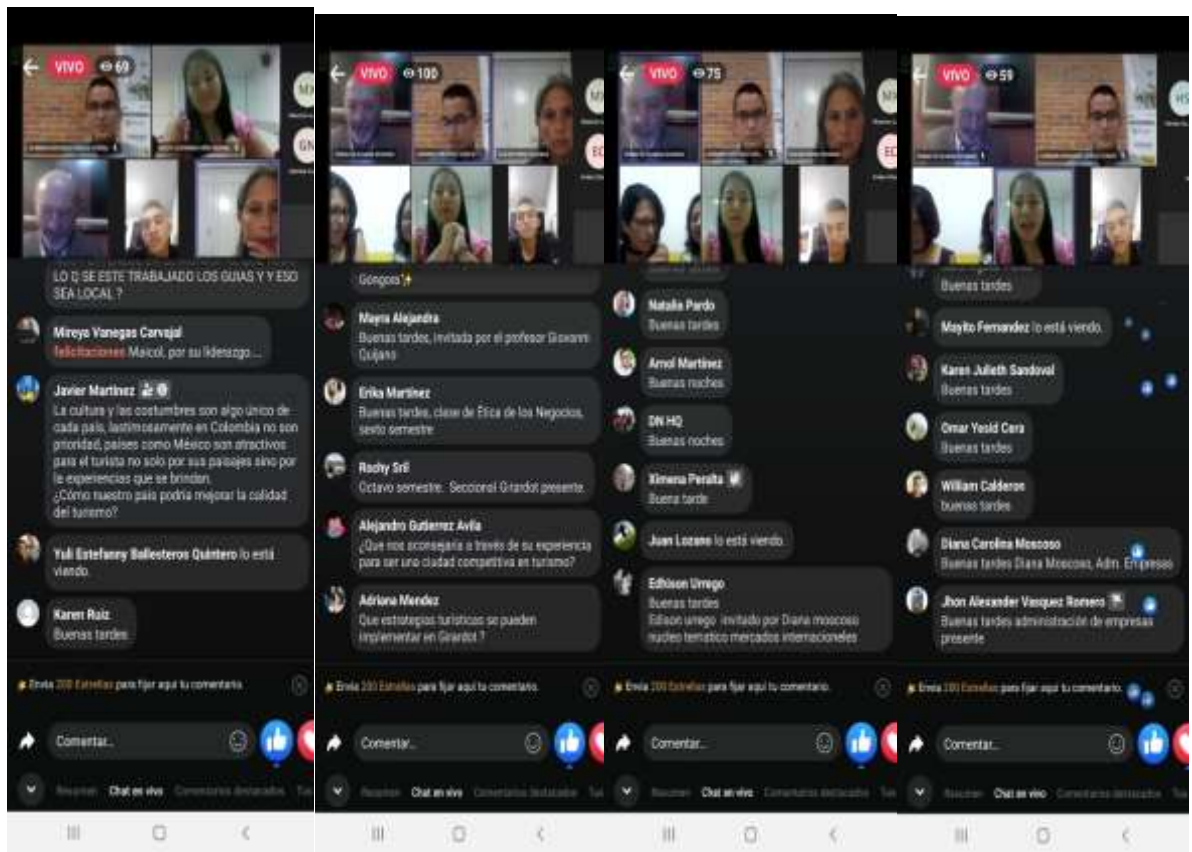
VIVO 69

LO Q SE ESTE TRABAJADO LOS GUIAS Y Y ESO SEA LOCAL ?

Mireya Vanegas Carvajal
felicitaciones Maicol, por su liderazgo....

Javier Martinez
La cultura y las costumbres son algo único de cada país, lastimosamente en Colombia no son prioridad, países como México son atractivos para el turista no solo por sus paisajes sino por la experiencias que se brinden.
¿Cómo nuestro país podría mejorar la calidad del turismo?

Yuli Estefanny Ballesteros Quintero lo está viendo.

Karen Ruiz
Buenas tardes

Envía 200 Estrellas para fijar aquí tu comentario.

Comentar...

Resumen Chat en vivo Comentarios destacados

VIVO 100

Gongora

Mayra Alejandra
Buenas tardes, invitada por el profesor Giovanni Quijano

Erika Martinez
Buenas tardes, clase de Ética de los Negocios, sexto semestre

Rochy Sril
Octavo semestre. Seccional Girardot presente.

Alejandro Gutierrez Avila
¿Que nos aconsejaría a través de su experiencia para ser una ciudad competitiva en turismo?

Adriana Mendez
Que estrategias turisticas se pueden implementar en Girardot ?

Envía 200 Estrellas para fijar aquí tu comentario.

Comentar...

Resumen Chat en vivo Comentarios destacados

VIVO 75

Natalia Pardo
Buenas tardes

Arnol Martinez
Buenas noches

DN HQ
Buenas noches

Ximena Peralta
Buena tarde

Juan Lozano lo está viendo.

Edhison Urrego
Buenas tardes
Edison urrego invitado por Diana moscoso nucleo tematico mercados internacionales

Envía 200 Estrellas para fijar aquí tu comentario.

Comentar...

Resumen Chat en vivo Comentarios destacados

VIVO 59

Buenas tardes

Mayito Fernandez lo está viendo.

Karen Julieth Sandoval
Buenas tardes

Omar Yesid Cera
Buenas tardes

William Calderon
buenas tardes

Diana Carolina Moscoso
Buenas tardes Diana Moscoso, Adm. Empresas

Jhon Alexander Vasquez Romero
Buenas tardes administración de empresas presente

Envía 200 Estrellas para fijar aquí tu comentario.

Comentar...

Resumen Chat en vivo Comentarios destacados